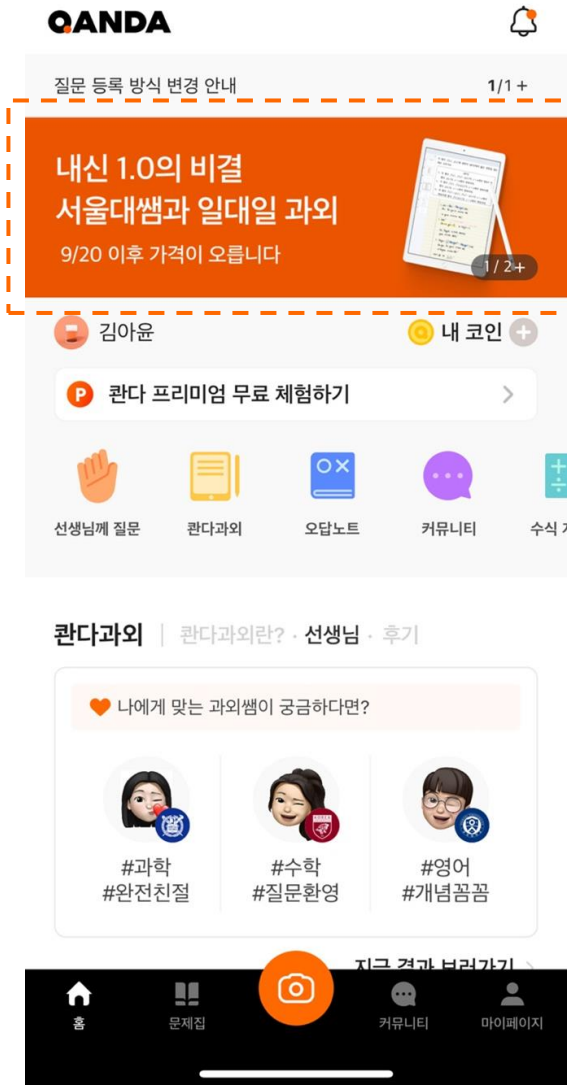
QANDA

질문 등록 방식 변경 안내 1/1 +

내신 1.0의 비결
서울대쌤과 일대일 과외
9/20 이후 가격이 오릅니다

1 / 2 +

김아윤

내 코인

콴다 프리미엄 무료 체험하기

선생님께 질문
콴다과외
오답노트
커뮤니티
수식 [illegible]

콴다과외 | 콴다과외란? · 선생님 · 후기

나에게 맞는 과외쌤이 궁금하다면?

#과학
#완전친절

#수학
#질문환영

#영어
#개념꼼꼼

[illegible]

홈
문제집
커뮤니티
마이페이지